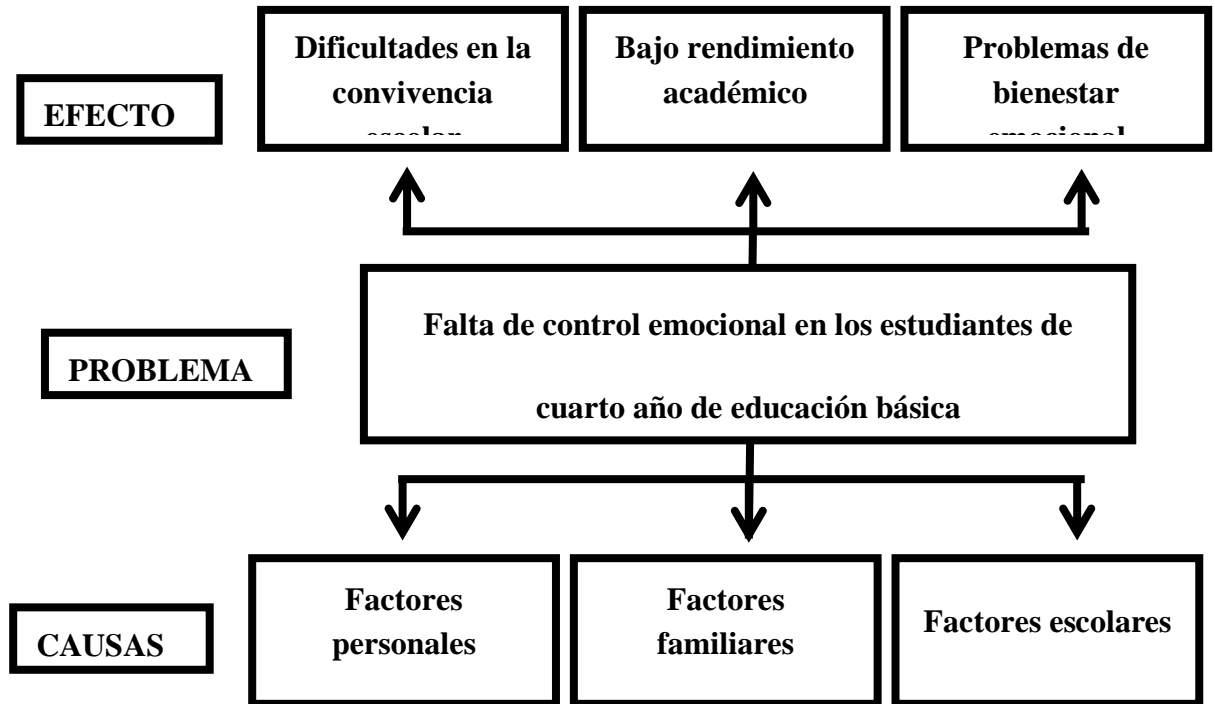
EFECTO

Dificultades en la convivencia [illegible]

Bajo rendimiento académico

Problemas de bienestar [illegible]

PROBLEMA

Falta de control emocional en los estudiantes de cuarto año de educación básica

CAUSAS

Factores personales

Factores familiares

Factores escolares